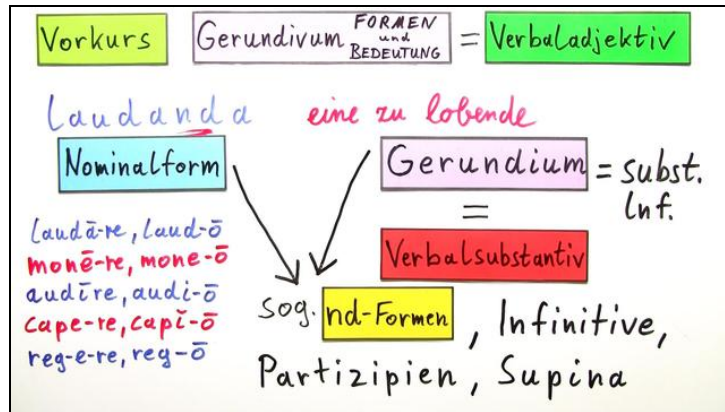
Vorkurs Gerundivum FORMEN und BEDEUTUNG = Verbaladjektiv

Laudanda eine zu lobende

Nominalform

Gerundium = subst. Inf.

=

Verbalsubstantiv

laudā-re, laud-ō
monē-re, mone-ō
audīre, audi-ō
cape-re, capi-ō
reg-e-re, reg-ō

sog. nd-Formen, Infinitive, Partizipien, Supina